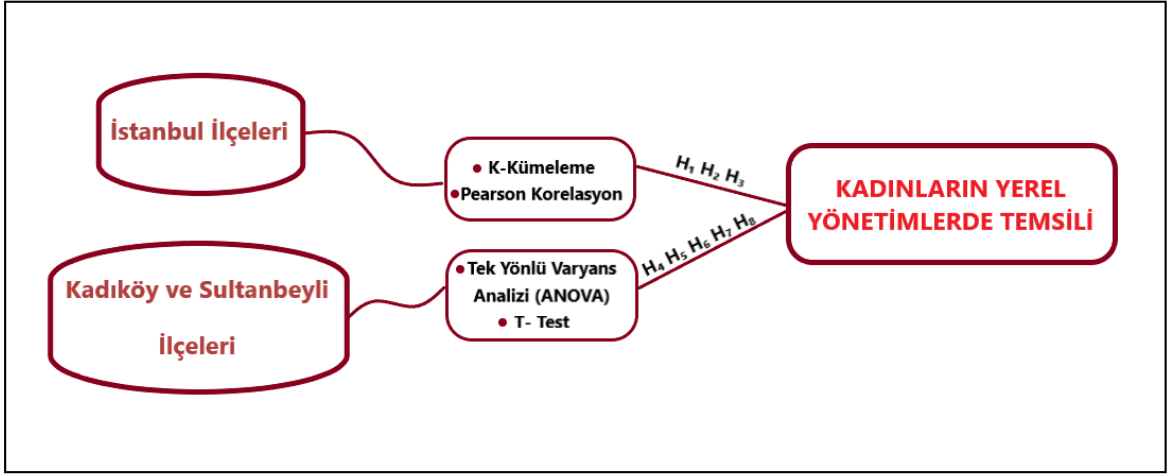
İstanbul İlçeleri

K-Kümeleme
Pearson Korelasyon

$H_1$ $H_2$ $H_3$

KADINLARIN YEREL YÖNETİMLERDE TEMSİLİ

$H_4$ $H_5$ $H_6$ $H_7$ $H_8$

Kadıköy ve Sultanbeyli İlçeleri

Tek Yönlü Varyans Analizi (ANOVA)
T- Test